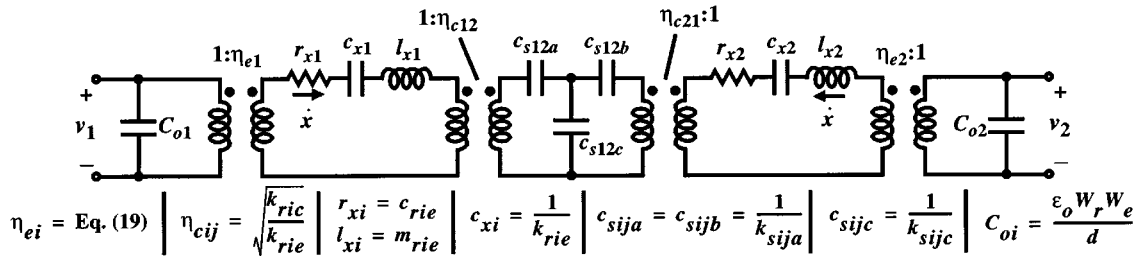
$1:\eta_{e1}$ $r_{x1}$ $c_{x1}$ $l_{x1}$ $1:\eta_{c12}$ $c_{s12a}$ $c_{s12b}$ $\eta_{c21}:1$ $r_{x2}$ $c_{x2}$ $l_{x2}$ $\eta_{e2}:1$

+ $v_1$ – $C_{o1}$ $\dot{x}$ $c_{s12c}$ $\dot{x}$ $C_{o2}$ + $v_2$ –

$\eta_{ei}$ = Eq. (19) | $\eta_{cij} = \sqrt{\frac{k_{ric}}{k_{rie}}}$ | $r_{xi} = c_{rie}$ $l_{xi} = m_{rie}$ | $c_{xi} = \frac{1}{k_{rie}}$ | $c_{sija} = c_{sijb} = \frac{1}{k_{sija}}$ | $c_{sijc} = \frac{1}{k_{sijc}}$ | $C_{oi} = \frac{\varepsilon_o W_r W_e}{d}$